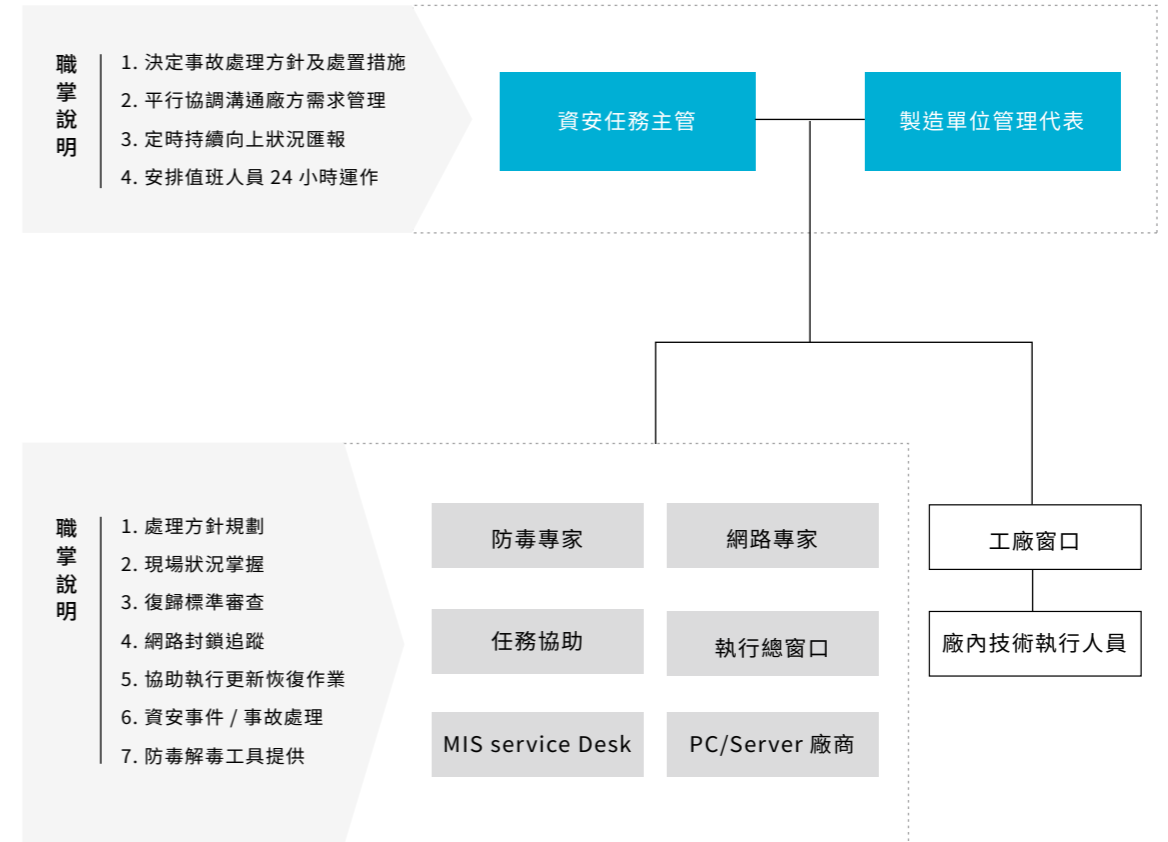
職掌說明

1. 決定事故處理方針及處置措施
2. 平行協調溝通廠方需求管理
3. 定時持續向上狀況匯報
4. 安排值班人員 24 小時運作

資安任務主管

製造單位管理代表

職掌說明

1. 處理方針規劃
2. 現場狀況掌握
3. 復歸標準審查
4. 網路封鎖追蹤
5. 協助執行更新恢復作業
6. 資安事件 / 事故處理
7. 防毒解毒工具提供

防毒專家

網路專家

任務協助

執行總窗口

MIS service Desk

PC/Server 廠商

工廠窗口

廠內技術執行人員